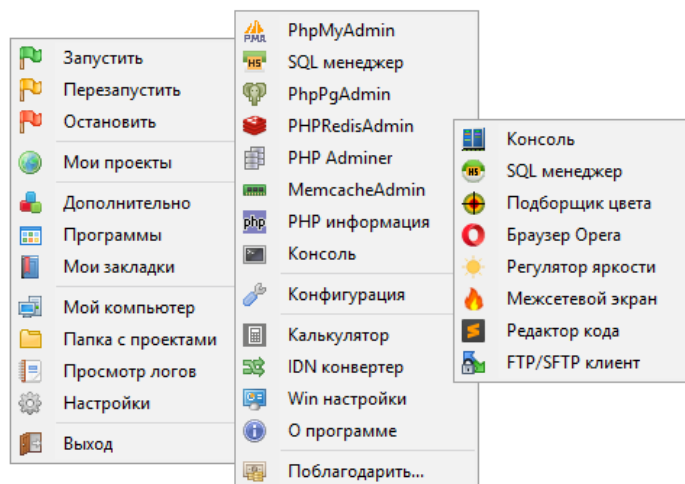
Запустить
Перезапустить
Остановить
Мои проекты
Дополнительно
Программы
Мои закладки
Мой компьютер
Папка с проектами
Просмотр логов
Настройки
Выход

PMA
PhpMyAdmin
HS
SQL менеджер
PhpPgAdmin
PHPRedisAdmin
PHP Adminer
MemcacheAdmin
php
PHP информация
Консоль
Конфигурация
Калькулятор
IDN конвертер
Win настройки
О программе
Поблагодарить...

Консоль
HS
SQL менеджер
Подборщик цвета
Браузер Opera
Регулятор яркости
Межсетевой экран
Редактор кода
FTP/SFTP клиент